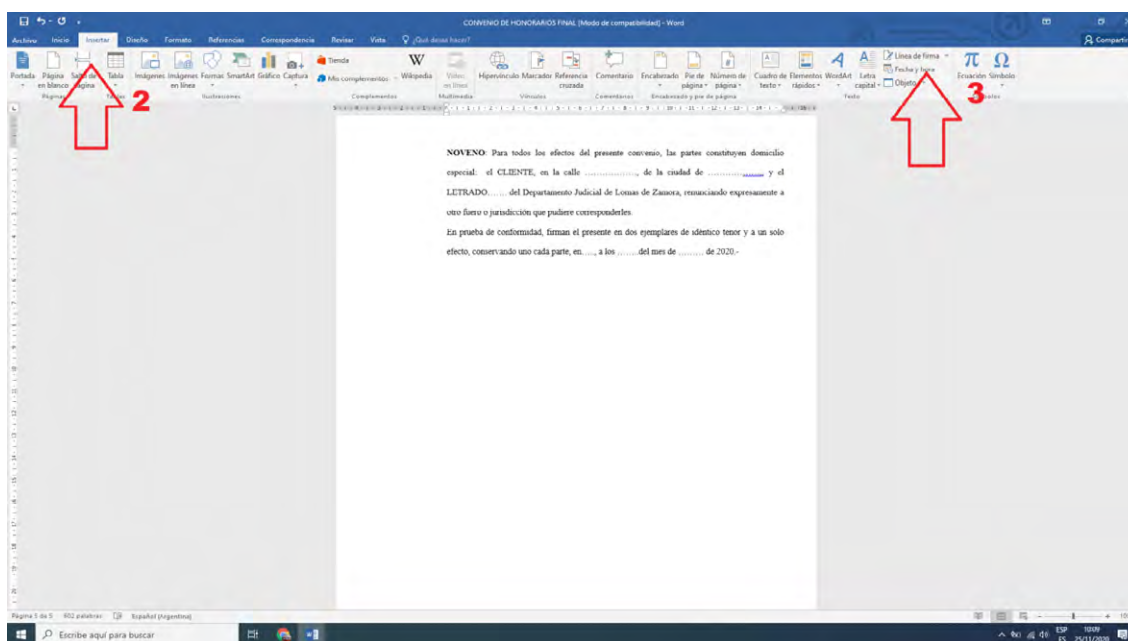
CONVENIO DE HONORARIOS FINAL [Modo de compatibilidad] - Word

Archivo Inicio Insertar Diseño Formato Referencias Correspondencia Revisar Vista ¿Qué desea hacer? Compartir

Portada Página en blanco Salto de página Tabla Imágenes Imágenes en línea Formas SmartArt Gráfico Captura Tienda Mis complementos Wikipedia Vídeo en línea Hipervínculo Marcador Referencia cruzada Comentario Encabezado Pie de página Número de página Cuadro de texto Elementos rápidos WordArt Letra capital Línea de firma Fecha y hora Objeto Ecuación Símbolo

Páginas Tablas Ilustraciones Complementos Multimedia Vínculos Comentarios Encabezado y pie de página Texto Símbolos

2

3

NOVENO: Para todos los efectos del presente convenio, las partes constituyen domicilio especial: el CLIENTE, en la calle ………………, de la ciudad de ………… y el LETRADO……. del Departamento Judicial de Lomas de Zamora, renunciando expresamente a otro fuero o jurisdicción que pudiere corresponderles.

En prueba de conformidad, firman el presente en dos ejemplares de idéntico tenor y a un solo efecto, conservando uno cada parte, en….., a los ……..del mes de ……… de 2020.-

Página 5 de 5 602 palabras Español (Argentina)

Escribe aquí para buscar

ESP ES 10:09 25/11/2020